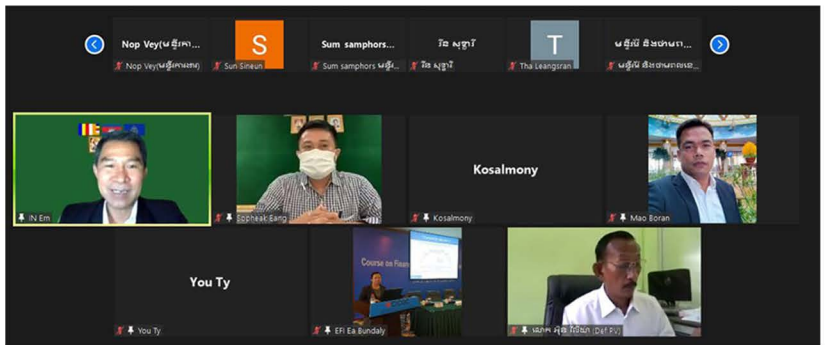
Nop Vey(មន្ត្រីគា...
Nop Vey(មន្ត្រីការងារ)
S
Sun Sineun
Sum samphors
Sum samphors មន្ត្រី...
រ៉ាន សុផ្ការី
រ៉ាន សុផ្ការី
T
Tha Leangsran
មន្ត្រីនី និងឋានព...
មន្ត្រីនី និងឋានពលរដ្ឋ...

IN Em
Sopheak Eang
Kosalmony
Kosalmony
Mao Boran
You Ty
You Ty
Course on Finan
EFI Ea Bundaly
លោក សុខ វិចិត្រា (DoE PV)